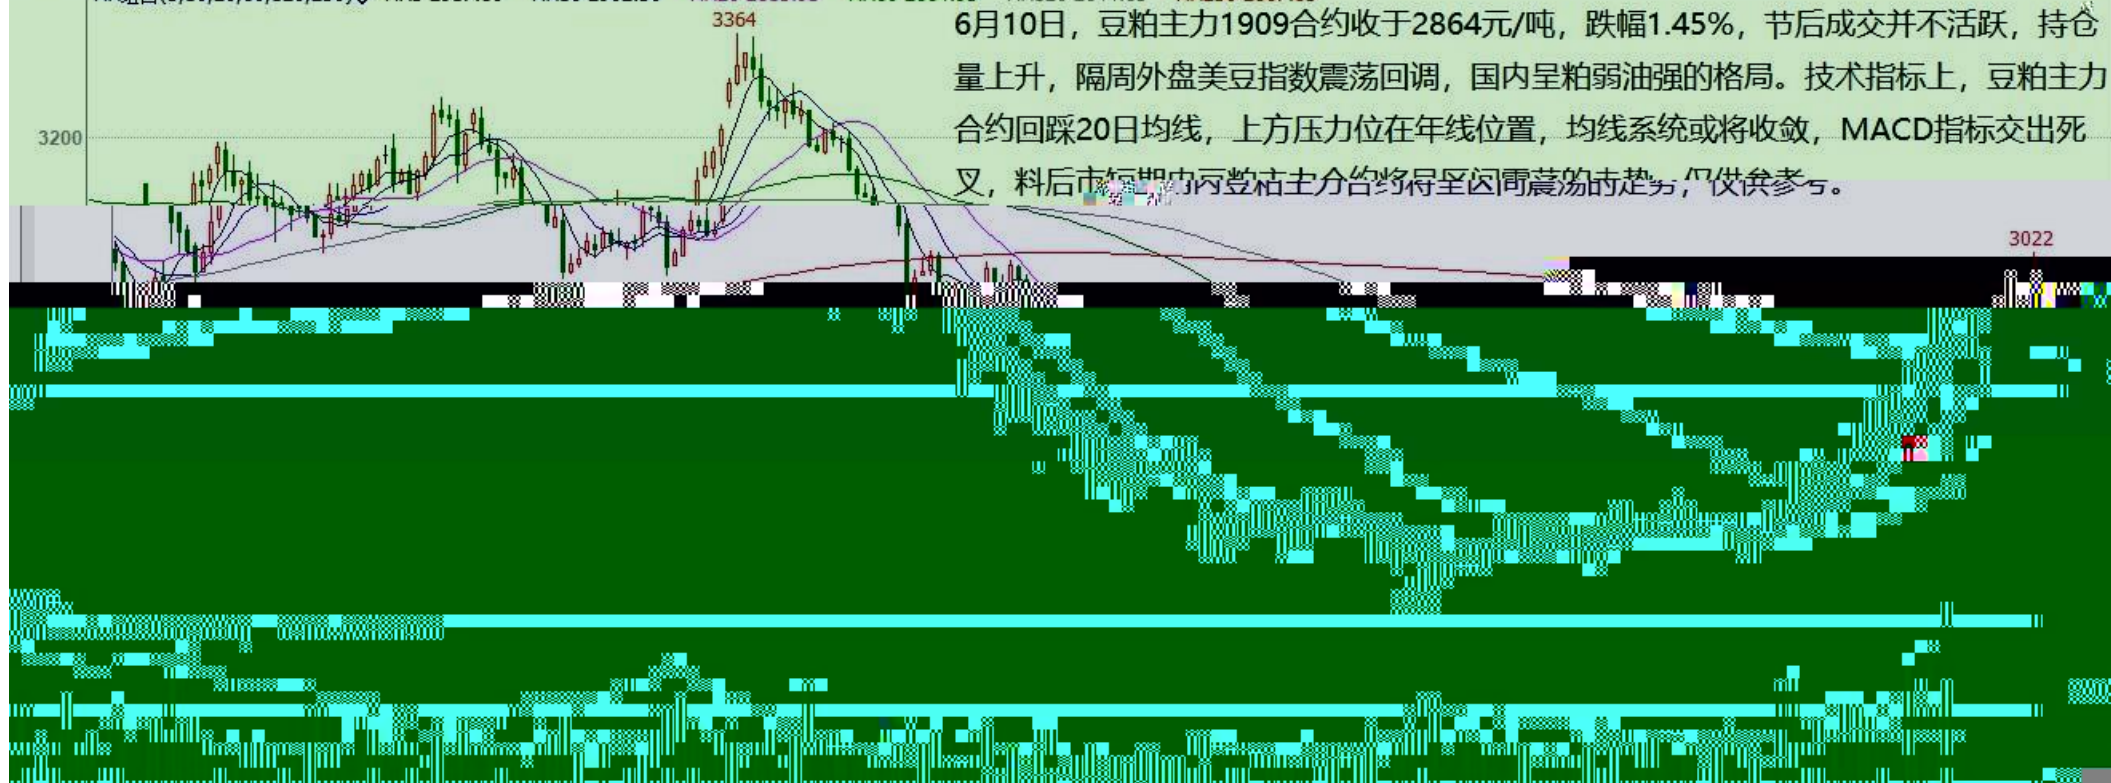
3364

3200

6月10日，豆粕主力1909合约收于2864元/吨，跌幅1.45%，节后成交并不活跃，持仓量上升，隔周外盘美豆指数震荡回调，国内呈粕弱油强的格局。技术指标上，豆粕主力合约回踩20日均线，上方压力位在年线位置，均线系统或将收敛，MACD指标交出死叉，料后市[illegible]，仅供参考。

3022